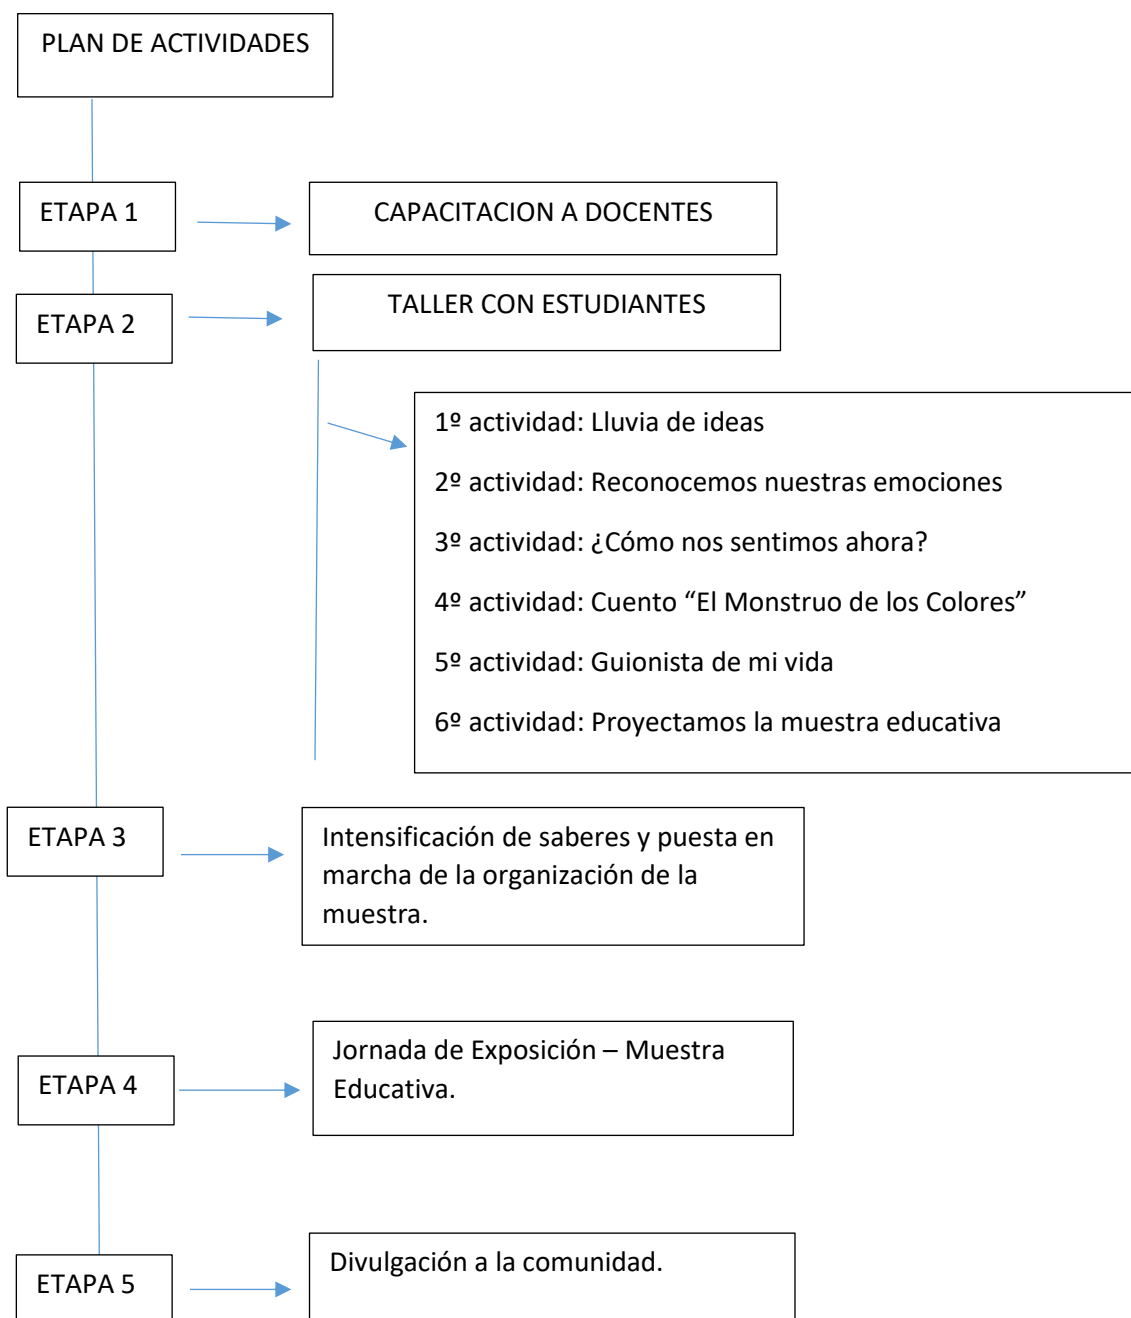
PLAN DE ACTIVIDADES

ETAPA 1

CAPACITACION A DOCENTES

ETAPA 2

TALLER CON ESTUDIANTES

1º actividad: Lluvia de ideas

2º actividad: Reconocemos nuestras emociones

3º actividad: ¿Cómo nos sentimos ahora?

4º actividad: Cuento “El Monstruo de los Colores”

5º actividad: Guionista de mi vida

6º actividad: Proyectamos la muestra educativa

ETAPA 3

Intensificación de saberes y puesta en marcha de la organización de la muestra.

ETAPA 4

Jornada de Exposición – Muestra Educativa.

ETAPA 5

Divulgación a la comunidad.